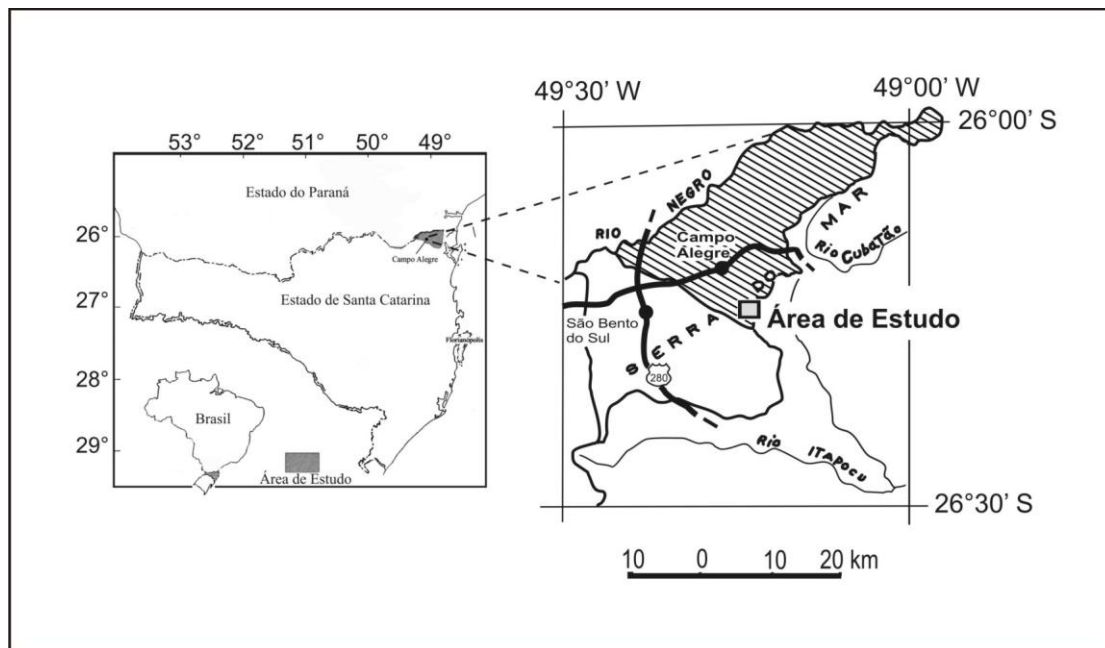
53° 52° 51° 50° 49°

Estado do Paraná

26°

Campo Alegre

27°

Estado de Santa Catarina

Florianópolis

28°

Brasil

29°

Área de Estudo

49°30' W

49°00' W

26°00' S

RIO NEGRO

Campo Alegre

MAR

Rio Cubatão

SERRA DO

São Bento do Sul

Área de Estudo

280

RIO ITAPOCU

26°30' S

10 0 10 20 km